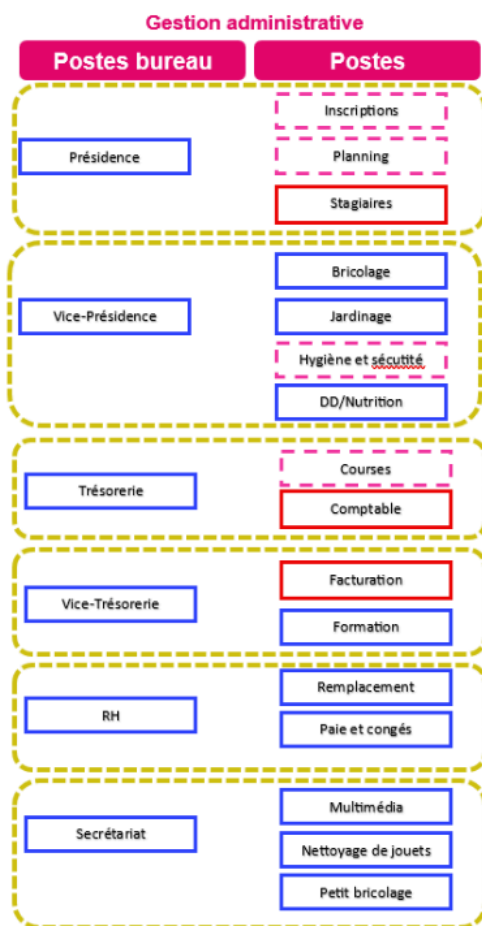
Gestion administrative

| Postes bureau | Postes |
|---|---|
| Présidence | Inscriptions |
| | Planning |
| | Stagiaires |
| Vice-Présidence | Bricolage |
| | Jardinage |
| | Hygiène et sécutité |
| | DD/Nutrition |
| Trésorerie | Courses |
| | Comptable |
| Vice-Trésorerie | Facturation |
| | Formation |
| RH | Remplacement |
| | Paie et congés |
| Secrétariat | Multimédia |
| | Nettoyage de jouets |
| | Petit bricolage |